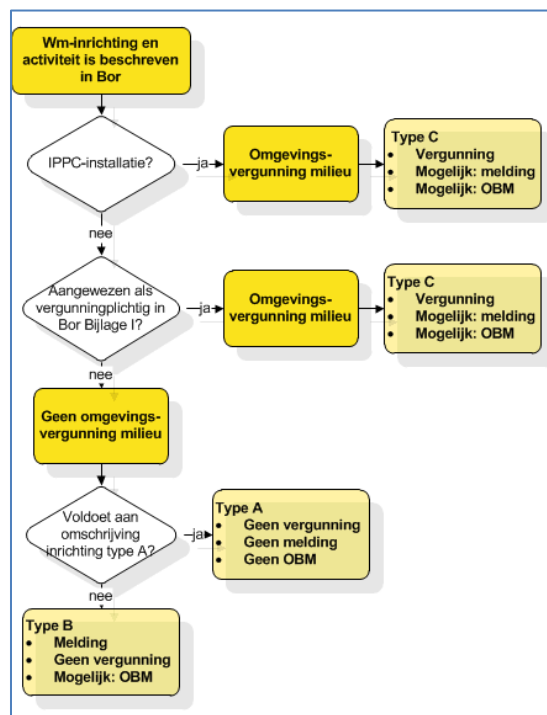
Wm-inrichting en activiteit is beschreven in Bor

IPPC-installatie?

ja

Omgevingsvergunning milieu

Type C
- Vergunning
- Mogelijk: melding
- Mogelijk: OBM

nee

Aangewezen als vergunningplichtig in Bor Bijlage I?

ja

Omgevingsvergunning milieu

Type C
- Vergunning
- Mogelijk: melding
- Mogelijk: OBM

nee

Geen omgevingsvergunning milieu

Voldoet aan omschrijving inrichting type A?

ja

Type A
- Geen vergunning
- Geen melding
- Geen OBM

nee

Type B
- Melding
- Geen vergunning
- Mogelijk: OBM